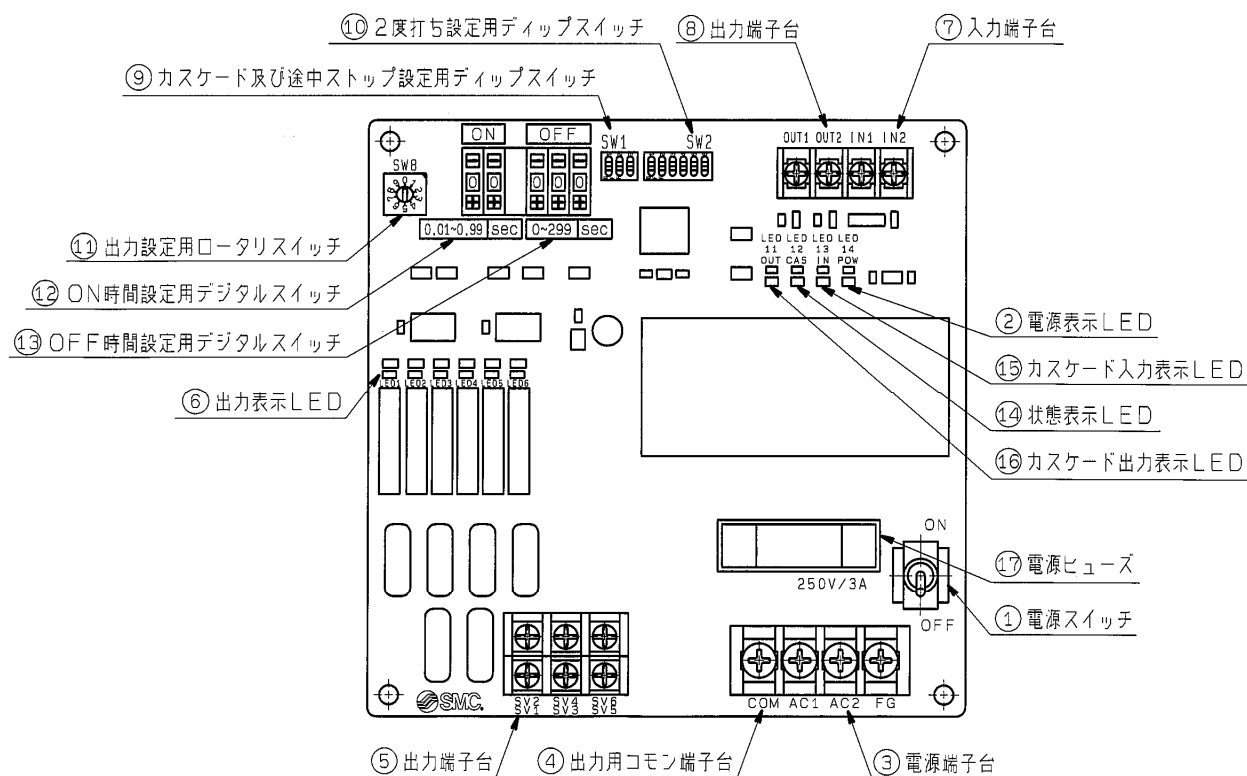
⑩ 2度打ち設定用ディップスイッチ
⑧ 出力端子台
⑦ 入力端子台
⑨ カスケード及び途中ストップ設定用ディップスイッチ

ON
OFF
SW1
SW2
OUT1 OUT2 IN1 IN2
SW8

⑪ 出力設定用ロータリスイッチ
0.01~0.99 sec
0~299 sec
LED 11 OUT
LED 12 CAS
LED 13 IN
LED 14 POW
⑫ ON時間設定用デジタルスイッチ
⑬ OFF時間設定用デジタルスイッチ
② 電源表示LED
⑮ カスケード入力表示LED
⑥ 出力表示LED
LED1 LED2 LED3 LED4 LED5 LED6
⑭ 状態表示LED
⑯ カスケード出力表示LED
ON
⑰ 電源ヒューズ
250V/3A
① 電源スイッチ
OFF
SMC
SV2 SV1
SV4 SV3
SV6 SV5
COM AC1 AC2 FG
⑤ 出力端子台
④ 出力用コモン端子台
③ 電源端子台